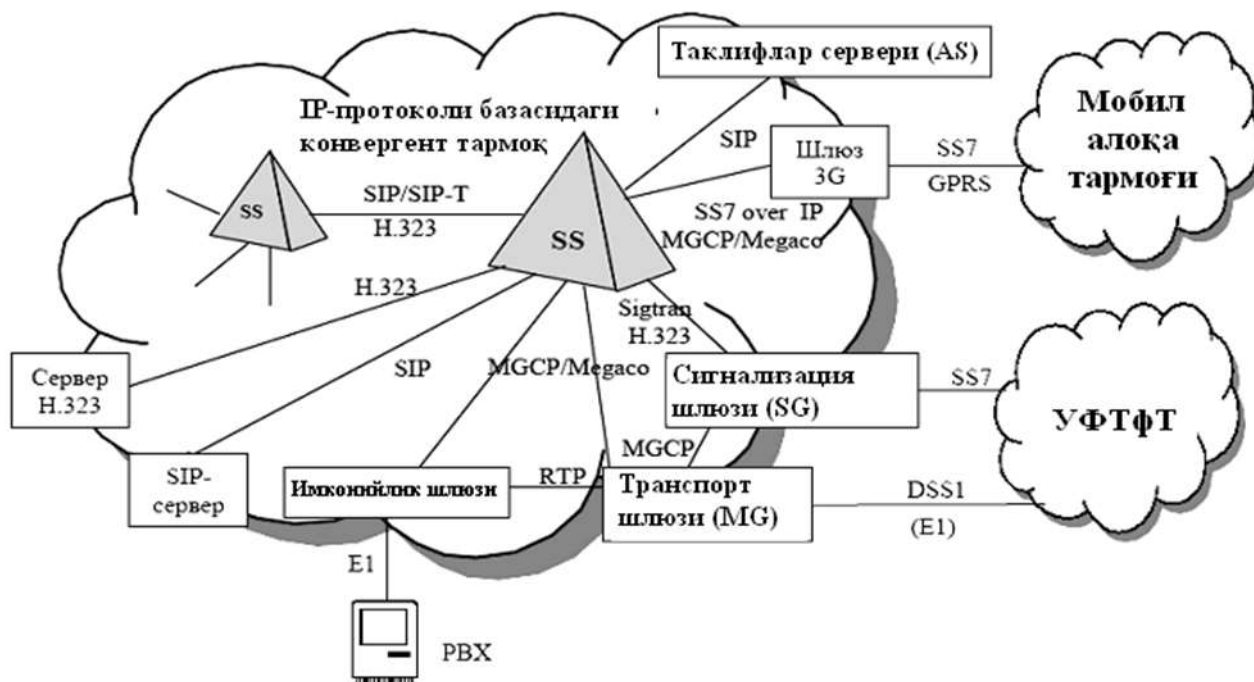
Таклифлар сервери (AS)

IP-протоколи базасидаги конвергент тармоқ

SIP

Шлюз 3G

SS7

GPRS

Мобил алоқа тармоғи

SS

SIP/SIP-T

H.323

SS

SS7 over IP

MGCP/Megaco

H.323

Sigtran

H.323

Сервер H.323

SIP

MGCP/Megaco

Сигнализация шлюзи (SG)

SS7

УФТфТ

MGCP

SIP-сервер

Имконийлик шлюзи

RTP

Транспорт шлюзи (MG)

DSS1

(E1)

E1

PBX